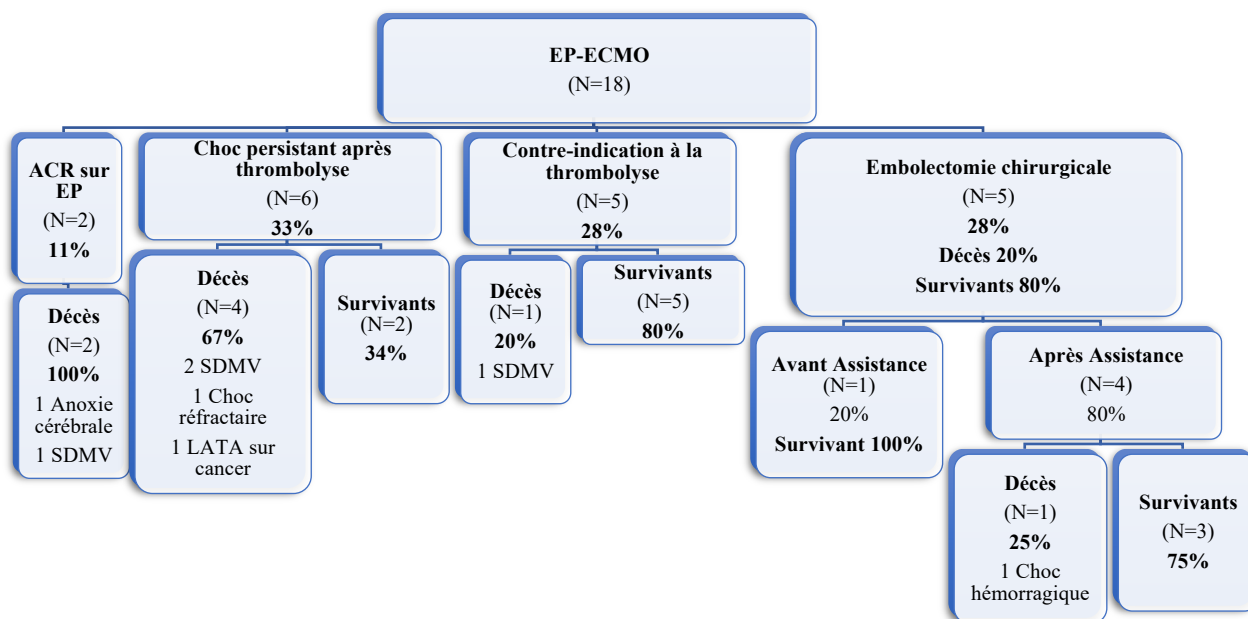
EP-ECMO
(N=18)

ACR sur EP
(N=2)
11%

Décès
(N=2)
100%
1 Anoxie cérébrale
1 SDMV

Choc persistant après thrombolyse
(N=6)
33%

Décès
(N=4)
67%
2 SDMV
1 Choc réfractaire
1 LATA sur cancer

Survivants
(N=2)
34%

Contre-indication à la thrombolyse
(N=5)
28%

Décès
(N=1)
20%
1 SDMV

Survivants
(N=5)
80%

Embolectomie chirurgicale
(N=5)
28%
Décès 20%
Survivants 80%

Avant Assistance
(N=1)
20%
Survivant 100%

Après Assistance
(N=4)
80%

Décès
(N=1)
25%
1 Choc hémorragique

Survivants
(N=3)
75%